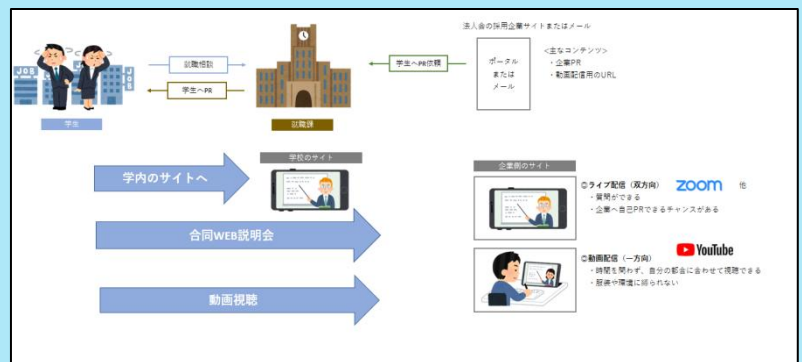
法人会の採用企業サイトまたはメール

JOB

JOB

学生

就職相談

学生へPR

就職課

学生へPR依頼

ポータル
または
メール

<主なコンテンツ>
・企業PR
・動画配信用のURL

学内のサイトへ

学校のサイト

合同WEB説明会

動画視聴

企業側のサイト

◎ライブ配信（双方向）
・質問ができる
・企業へ自己PRできるチャンスがある

zoom

他

◎動画配信（一方向）
・時間を問わず、自分の都合に合わせて視聴できる
・服装や環境に縛られない

YouTube